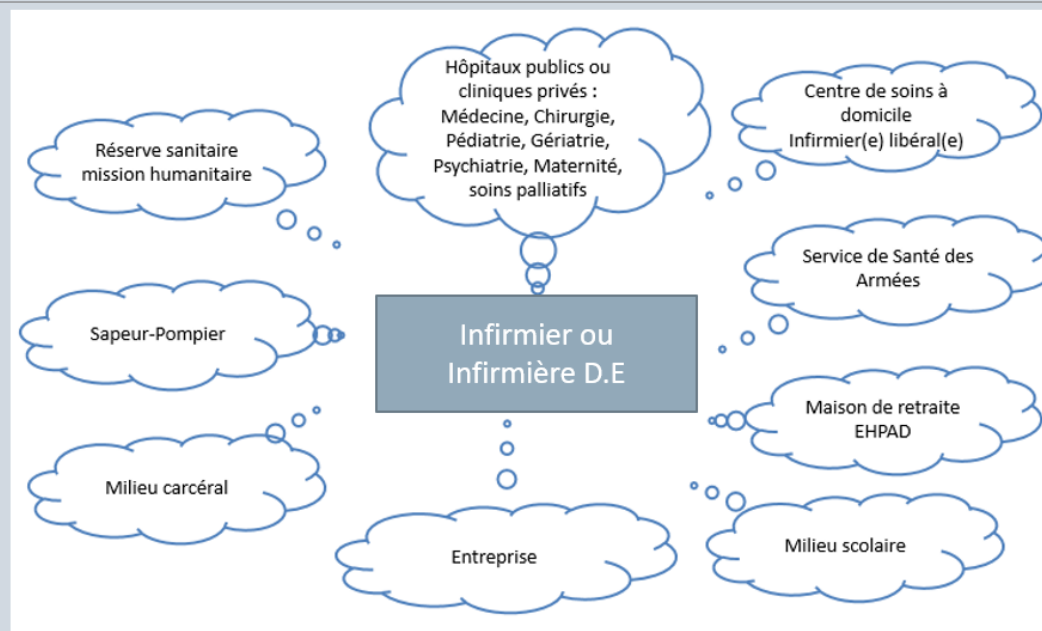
Infirmier ou Infirmière D.E

Hôpitaux publics ou cliniques privés : Médecine, Chirurgie, Pédiatrie, Gériatrie, Psychiatrie, Maternité, soins palliatifs

Centre de soins à domicile Infirmier(e) libéral(e)

Réserve sanitaire mission humanitaire

Service de Santé des Armées

Sapeur-Pompier

Maison de retraite EHPAD

Milieu carcéral

Entreprise

Milieu scolaire